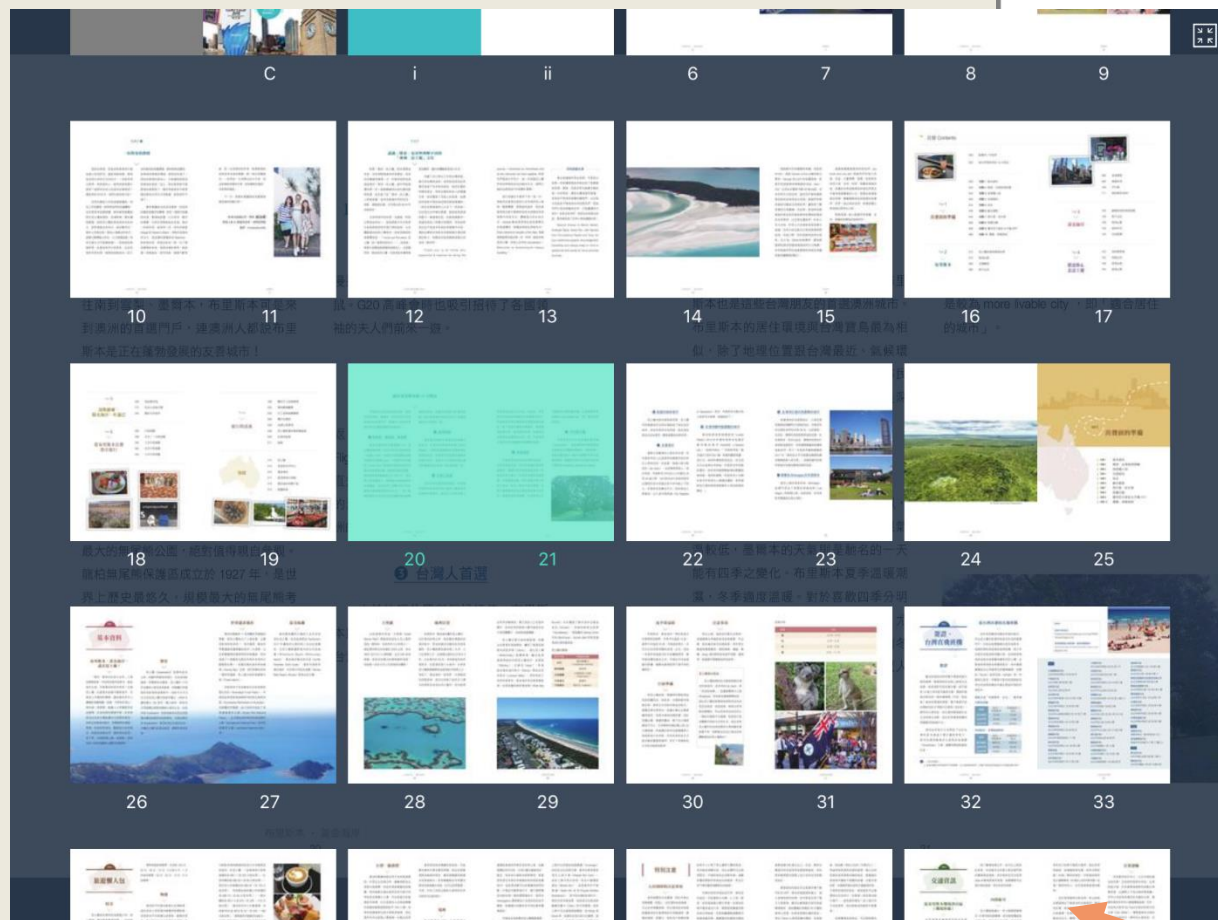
C i ii 6 7 8 9

10 11 12 13 14 15 16 17

18 19 20 21 22 23 24 25

26 27 28 29 30 31 32 33

往南到雪梨、墨爾本，布里斯本都是來到澳洲的首選門戶，連澳洲人都說布里斯本是正在蓬勃發展的友善城市！

說，G20 高峰會時也吸引了各國首袖的夫人們前來一窺。

斯本也是近年台灣朋友的首選澳洲城市。布里斯本的居住環境與台灣實為相似，除了地理位置與台灣最近，氣候環

是較為 more livable city「更適合居住的城市」。

最大的無尾熊公園，能夠親眼見到無尾熊與無尾熊保護區成立的 1927 年，是世界上歷史最悠久、規模最大的無尾熊考

❸ 台灣人首選

比較低，墨爾本的天氣是最著名的一天能有四季之變化。布里斯本夏季溫暖潮濕，冬季溫度溫和，對於喜歡四季分明